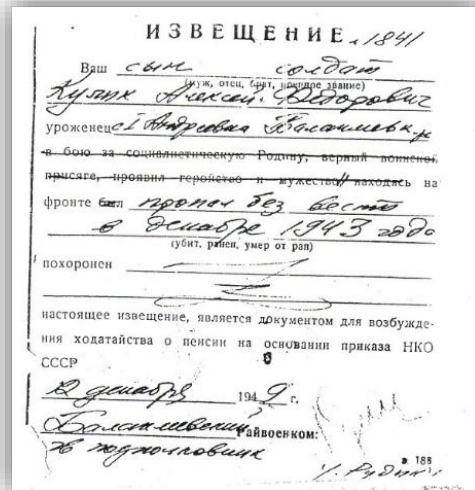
ИЗВЕЩЕНИЕ. 1841

Ваш сын солдат
(муж, отец, брат, воинское звание)
Кулик Алексей Федорович
уроженец с. Андреевка Баланиевск. р.
в бою за социалистическую Родину, верный воинской присяге, проявил геройство и мужество, находясь на фронте был пропал без вести в декабре 1943 года
(убит, ранен, умер от ран)
похоронен

настоящее извещение, является документом для возбуждения ходатайства о пенсии на основании приказа НКО СССР

12 декабря 194 9 г.
Баланиевский Райвоенком:
ст. лейтенант
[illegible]
Рудик